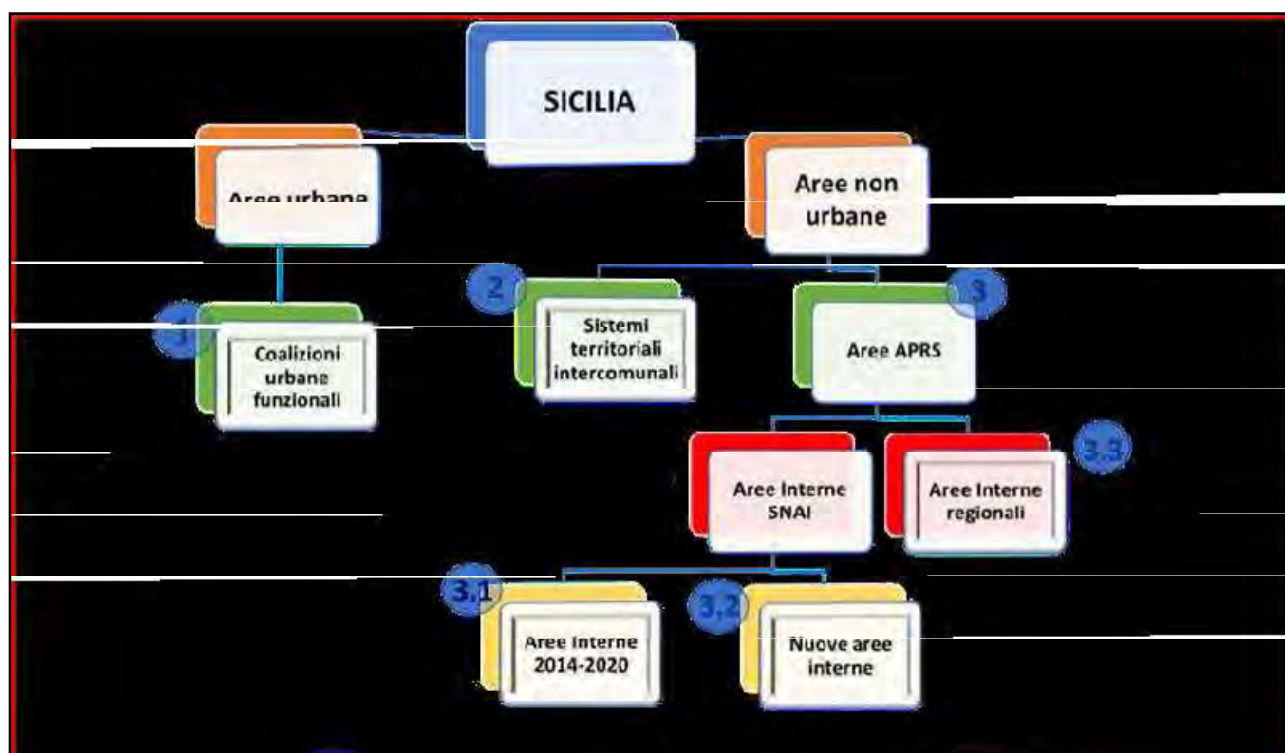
SICILIA

Aree urbane

Aree non urbane

1

Coalizioni urbane funzionali

2

Sistemi territoriali intercomunali

3

Aree APRS

Aree Interne SNAI

3.3

Aree Interne regionali

3.1

Aree Interne 2014-2020

3.2

Nuove aree interne